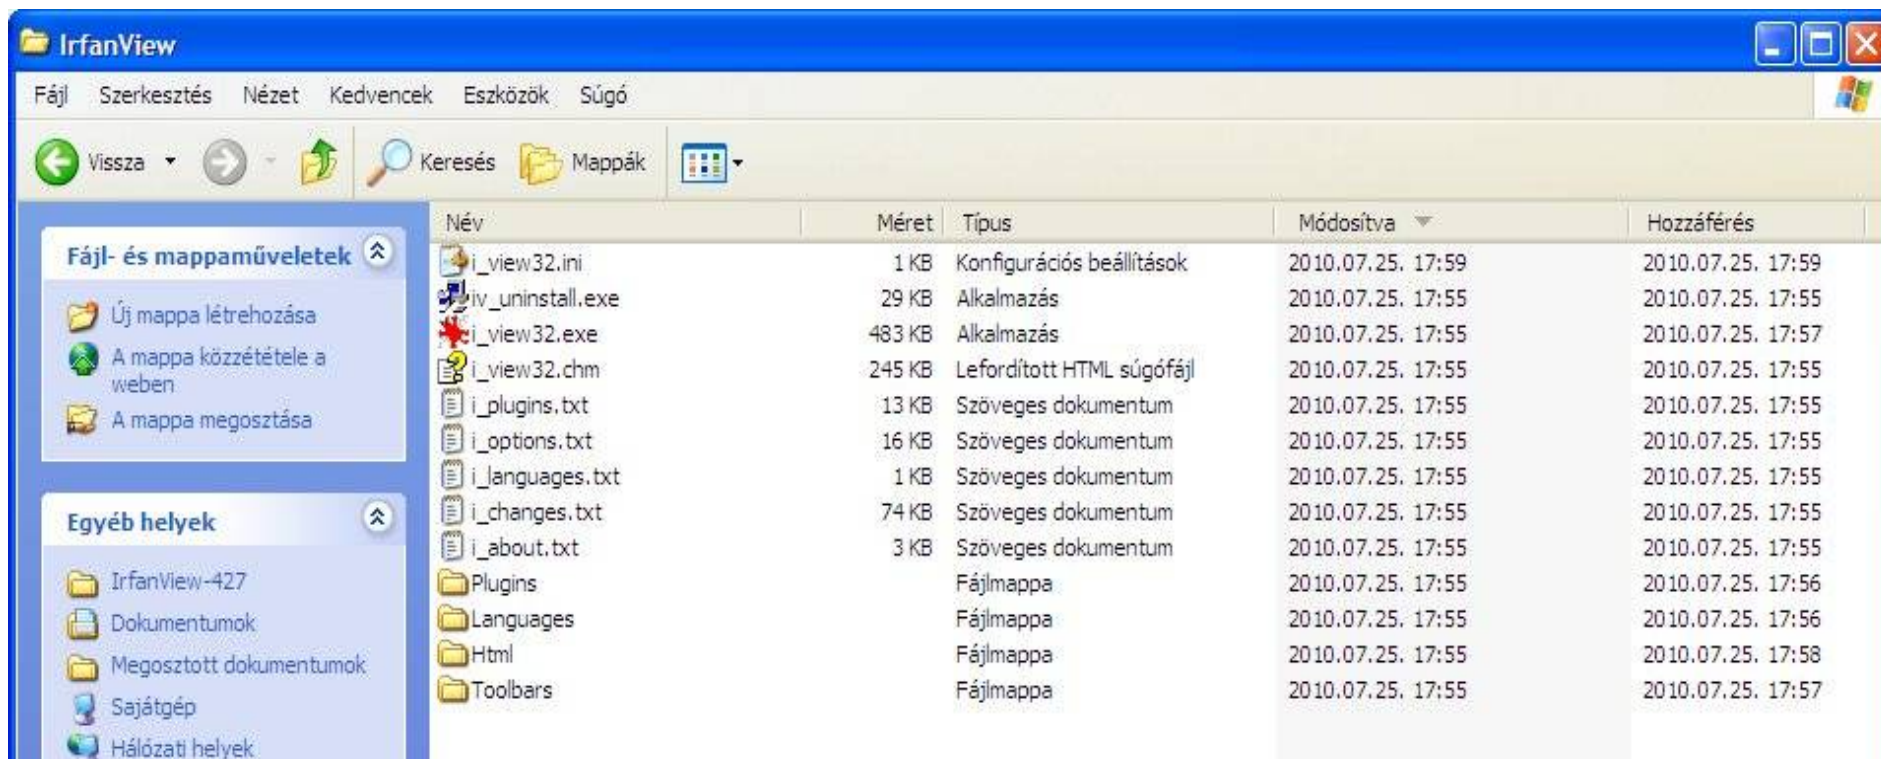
IrfanView

Fájl Szerkesztés Nézet Kedvencek Eszközök Súgó

Vissza Keresés Mappák

Fájl- és mappaműveletek

Új mappa létrehozása
A mappa közzététele a weben
A mappa megosztása

Egyéb helyek

IrfanView-427
Dokumentumok
Megosztott dokumentumok
Sajátgép
Hálózati helyek

| Név | Méret | Típus | Módosítva | Hozzáférés |
|---|---|---|---|---|
| i_view32.ini | 1 KB | Konfigurációs beállítások | 2010.07.25. 17:59 | 2010.07.25. 17:59 |
| iv_uninstall.exe | 29 KB | Alkalmazás | 2010.07.25. 17:55 | 2010.07.25. 17:55 |
| i_view32.exe | 483 KB | Alkalmazás | 2010.07.25. 17:55 | 2010.07.25. 17:57 |
| i_view32.chm | 245 KB | Lefordított HTML súgófájl | 2010.07.25. 17:55 | 2010.07.25. 17:55 |
| i_plugins.txt | 13 KB | Szöveges dokumentum | 2010.07.25. 17:55 | 2010.07.25. 17:55 |
| i_options.txt | 16 KB | Szöveges dokumentum | 2010.07.25. 17:55 | 2010.07.25. 17:55 |
| i_languages.txt | 1 KB | Szöveges dokumentum | 2010.07.25. 17:55 | 2010.07.25. 17:55 |
| i_changes.txt | 74 KB | Szöveges dokumentum | 2010.07.25. 17:55 | 2010.07.25. 17:55 |
| i_about.txt | 3 KB | Szöveges dokumentum | 2010.07.25. 17:55 | 2010.07.25. 17:55 |
| Plugins | | Fájlmappa | 2010.07.25. 17:55 | 2010.07.25. 17:56 |
| Languages | | Fájlmappa | 2010.07.25. 17:55 | 2010.07.25. 17:56 |
| Html | | Fájlmappa | 2010.07.25. 17:55 | 2010.07.25. 17:58 |
| Toolbars | | Fájlmappa | 2010.07.25. 17:55 | 2010.07.25. 17:57 |